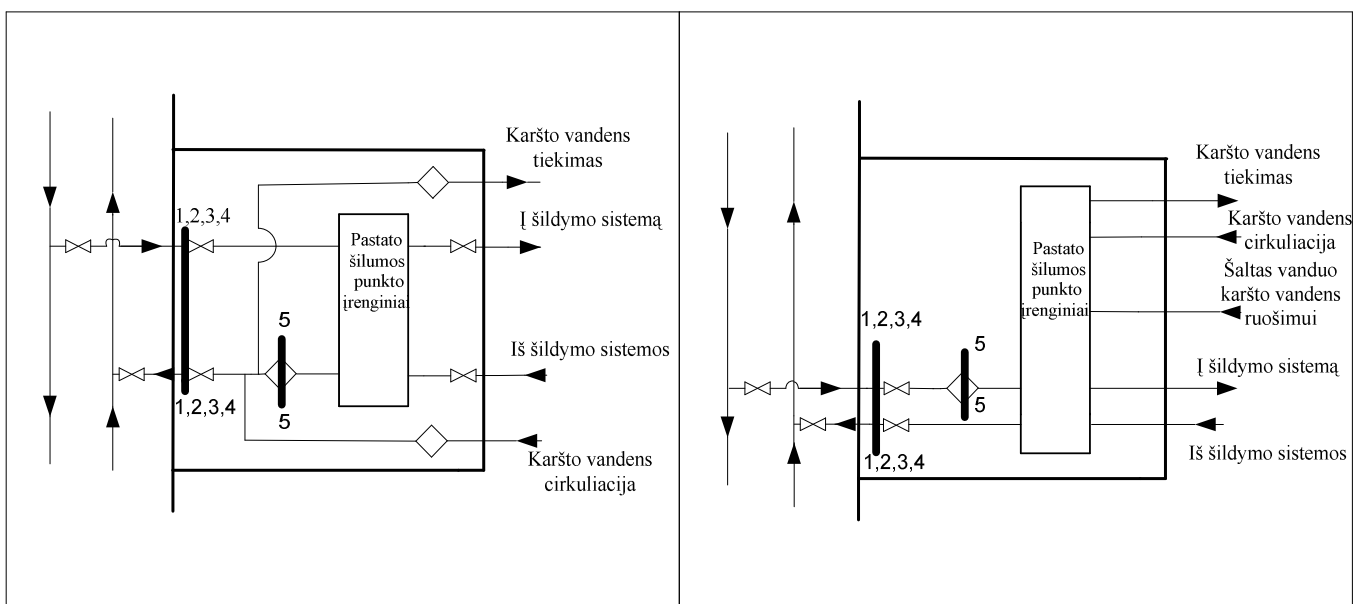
Karšto vandens tiekimas

1,2,3,4

Į šildymo sistemą

Pastato šilumos punkto įrenginiai

5

Iš šildymo sistemos

1,2,3,4

5

Karšto vandens cirkuliacija

Karšto vandens tiekimas

Karšto vandens cirkuliacija

Pastato šilumos punkto įrenginiai

Šaltas vanduo karšto vandens ruošimui

1,2,3,4

5

Į šildymo sistemą

5

Iš šildymo sistemos

1,2,3,4